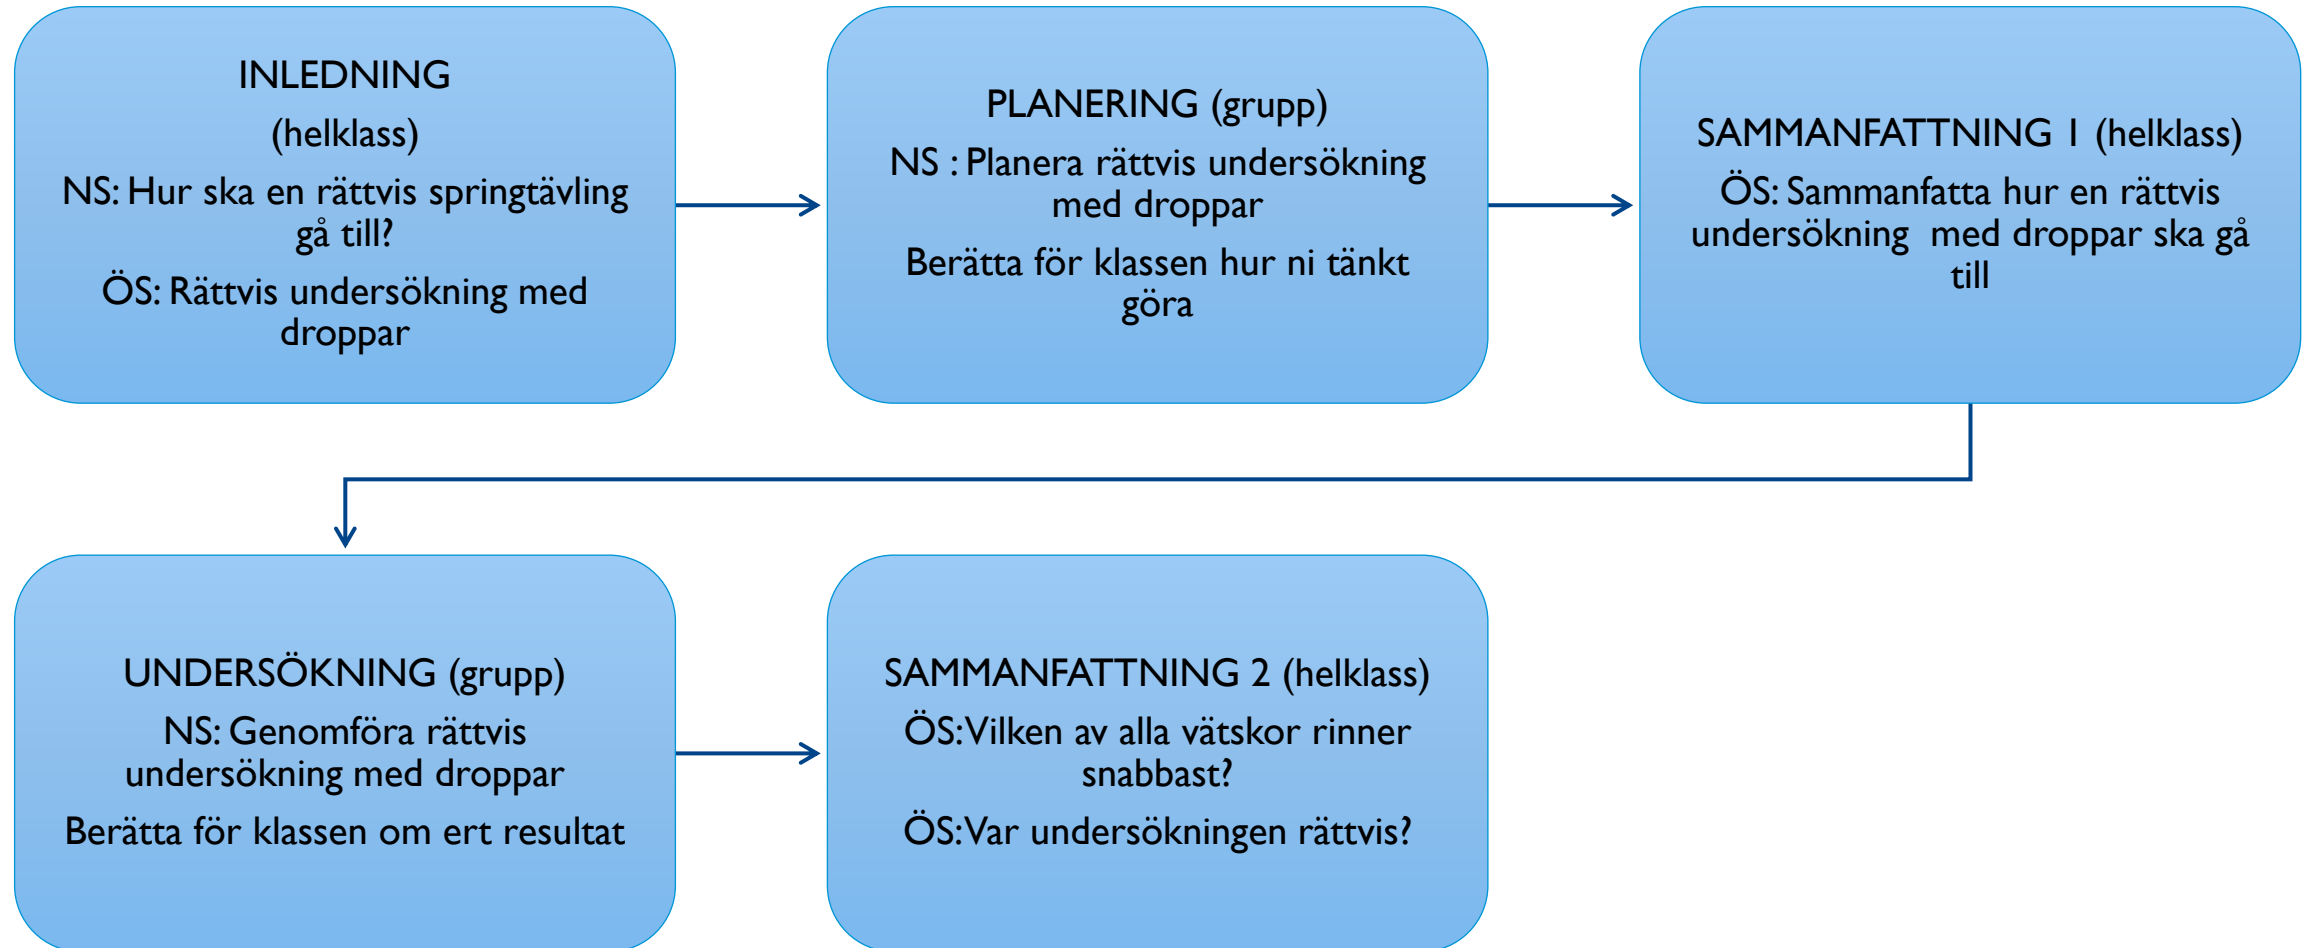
INLEDNING

(helklass)

NS: Hur ska en rättvis springtävling gå till?

ÖS: Rättvis undersökning med droppar

PLANERING (grupp)

NS : Planera rättvis undersökning med droppar

Berätta för klassen hur ni tänkt göra

SAMMANFATTNING 1 (helklass)

ÖS: Sammanfatta hur en rättvis undersökning med droppar ska gå till

UNDERSÖKNING (grupp)

NS: Genomföra rättvis undersökning med droppar

Berätta för klassen om ert resultat

SAMMANFATTNING 2 (helklass)

ÖS:Vilken av alla vätskor rinner snabbast?

ÖS:Var undersökningen rättvis?